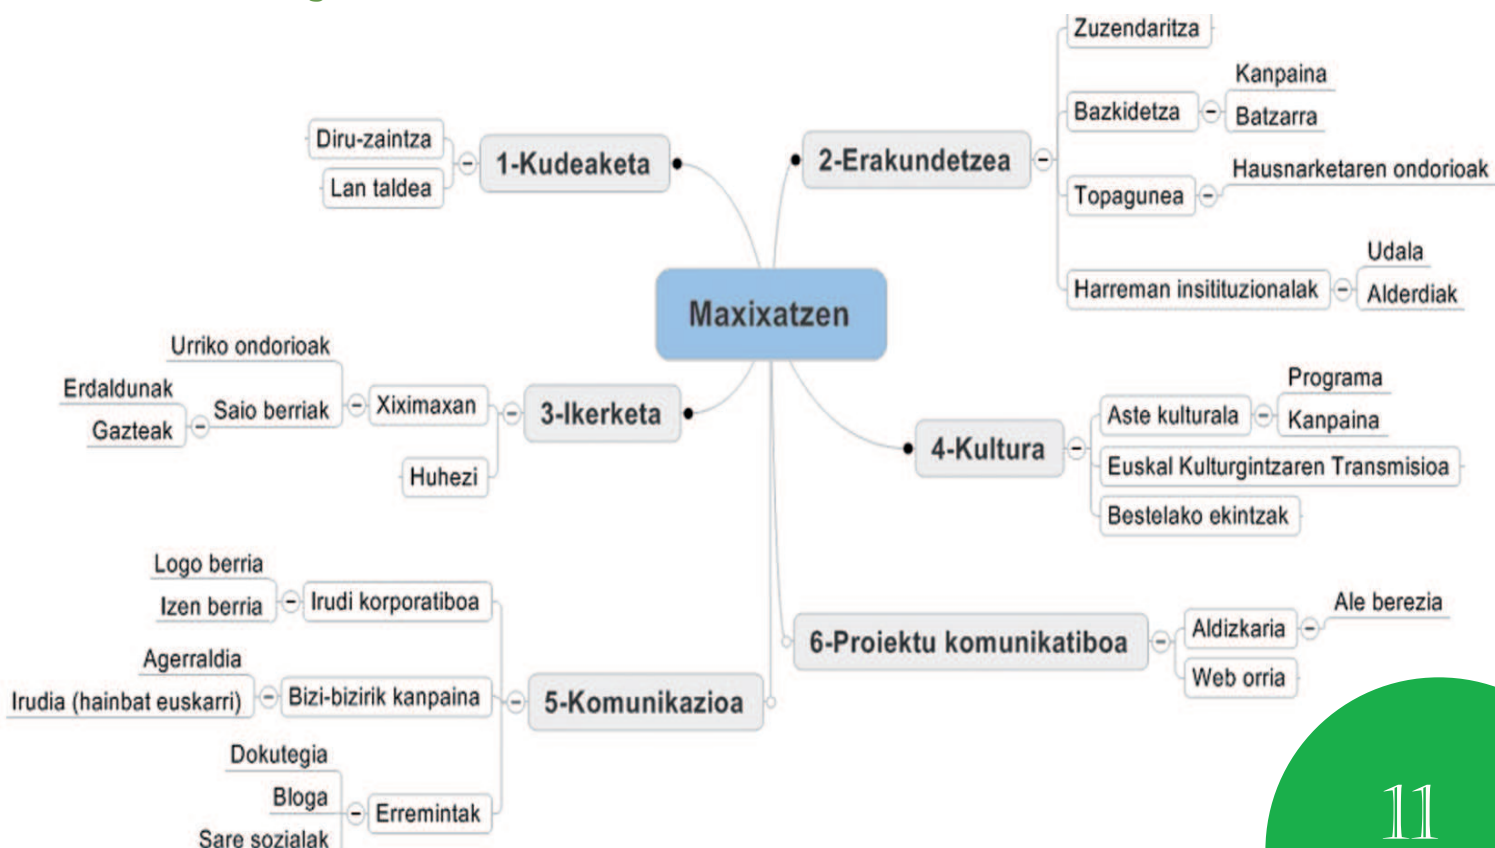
Maxixatzen

1-Kudeaketa
Diru-zaintza
Lan taldea

2-Erakundetzea
Zuzendaritza
Bazkidetza
Kanpaina
Batzarra
Topagunea
Hausnarketaren ondorioak
Harreman insitituzionalak
Udala
Alderdiak

3-Ikerketa
Ximimaxan
Saio berriak
Urriko ondorioak
Erdaldunak
Gazteak
Huhezi

4-Kultura
Aste kulturala
Programa
Kanpaina
Euskal Kulturgintzaren Transmisioa
Bestelako ekintzak

5-Komunikazioa
Irudi korporatiboa
Logo berria
Izen berria
Bizi-bizirik kanpaina
Agerraldia
Irudia (hainbat euskarri)
Erremintak
Dokutegia
Bloga
Sare sozialak

6-Proiektu komunikatiboa
Aldizkaria
Ale berezia
Web orria

11